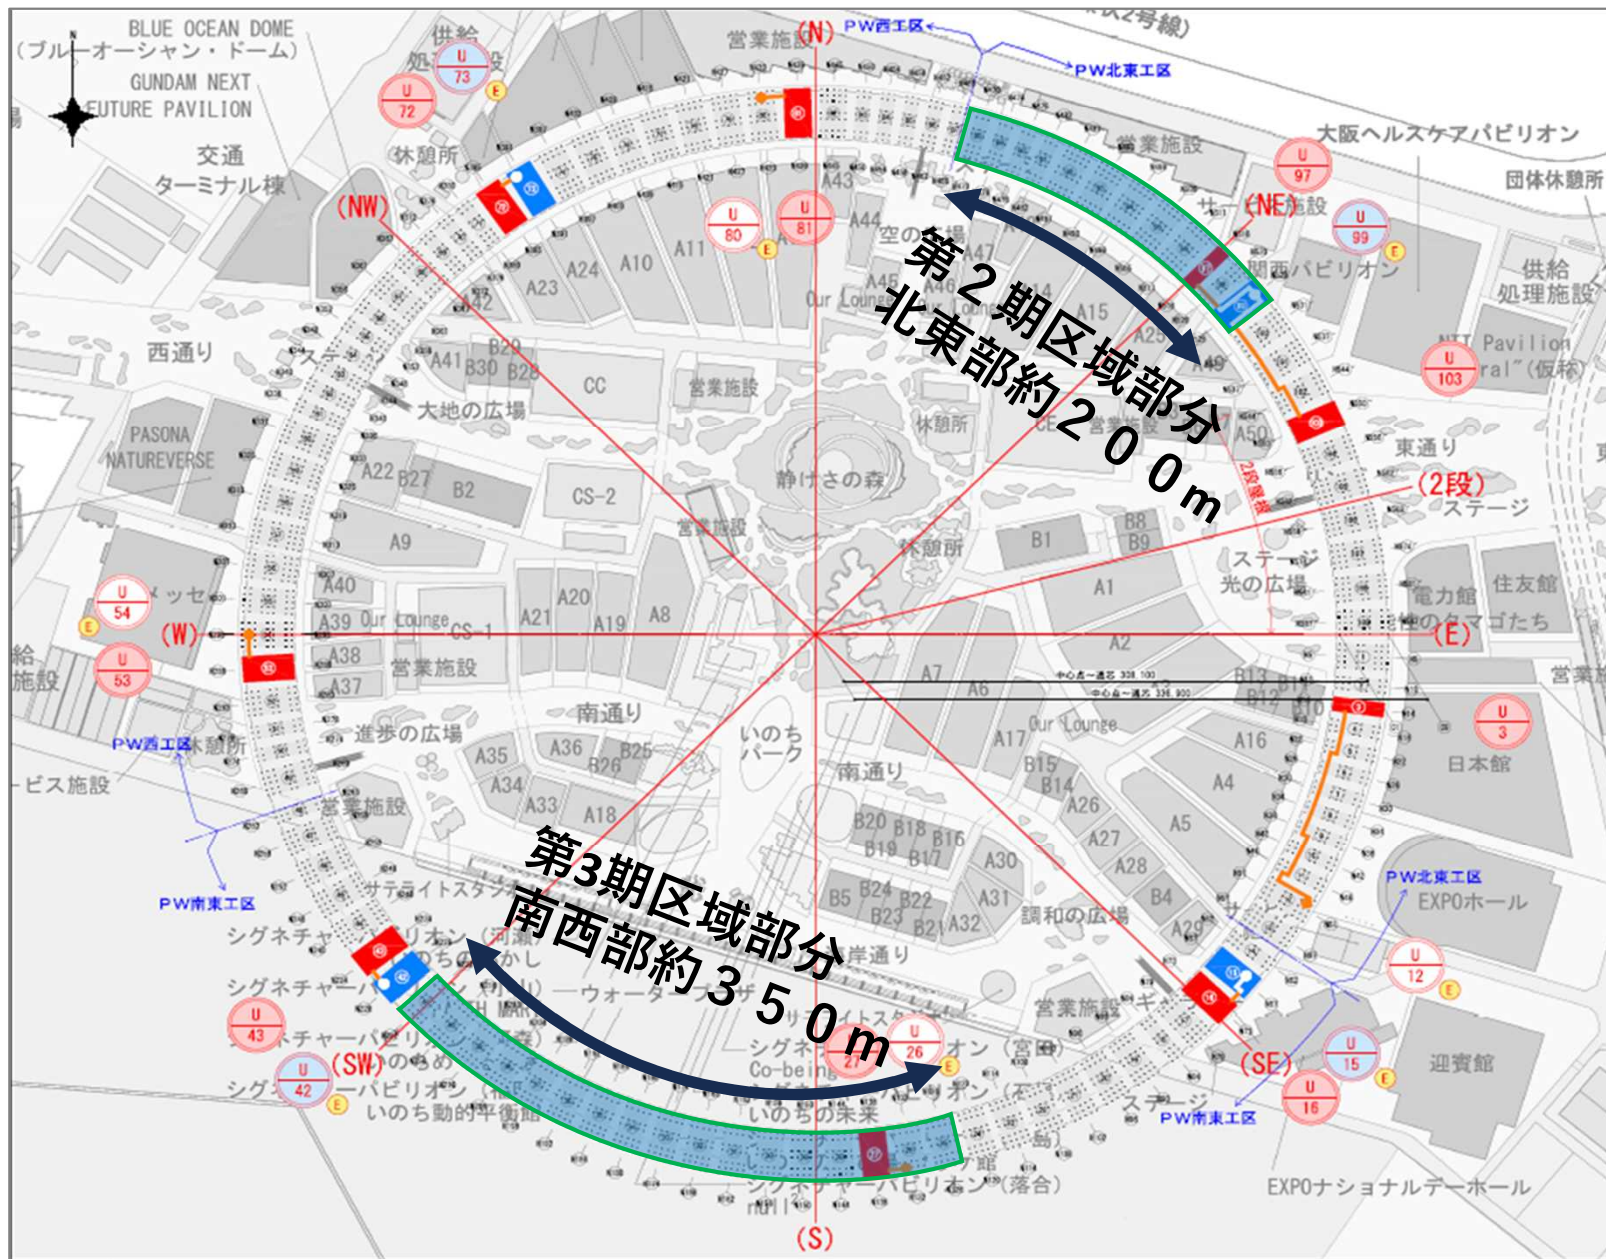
BLUE OCEAN DOME
(ブルーオーシャン・ドーム)
GUNDAM NEXT FUTURE PAVILION
供給処理施設
U 73
U 72
営業施設
(N)
PW西工区
PW北東工区
交通ターミナル棟
休憩所
営業施設
大阪ヘルスケアパビリオン
団体休憩所
(NW)
A43
U 97
U 80
U 81
A44
(NE)
U 99
A11
A10
A24
A23
A42
空の広場
A47
関西パビリオン
供給処理施設
Our Lounge
A45
A15
A25
A49
第2期区域部分
北東部約200m
西通り
A41
B30
B29
B28
CC
営業施設
NTT Pavilion
U 103
PASONA NATUREVERSE
大地の広場
休憩所
A50
東通り
A22
B27
B2
CS-2
静けさの森
(2段)
ステージ
A9
営業施設
休憩所
B1
B8
B9
ステージ
光の広場
U 54
メッセ
A40
A39
Our Lounge
CS-1
A21
A20
A19
A8
A1
電力館
住友館
(W)
(E)
U 53
A38
A37
営業施設
A2
A7
A6
B13
B12
B10
U 3
日本館
PW西工区
休憩所
進歩の広場
南通り
いのちパーク
A17
Our Lounge
A16
A35
A36
B25
B26
南通り
B15
B14
A4
ービス施設
A34
A33
A18
A26
A5
営業施設
B20
B18
B16
B19
B17
A27
A30
A28
第3期区域部分
南西部約350m
PW北東工区
EXPOホール
PW南東工区
サテライトスタジオ
B5
B24
B22
B23
B21
A32
A31
調和の広場
B4
A29
シグネチャーパビリオン
海岸通り
U 12
シグネチャーパビリオン
ウォーター
営業施設
ギャラリー
U 43
シグネチャーパビリオン
U 26
U 15
(SW)
シグネチャーパビリオン
Co-being
(SE)
迎賓館
U 42
シグネチャーパビリオン
いのち動的平衡館
いのちの未来
ステージ
PW南東工区
U 16
シグネチャーパビリオン(落合)
EXPOナショナルデーホール
(S)